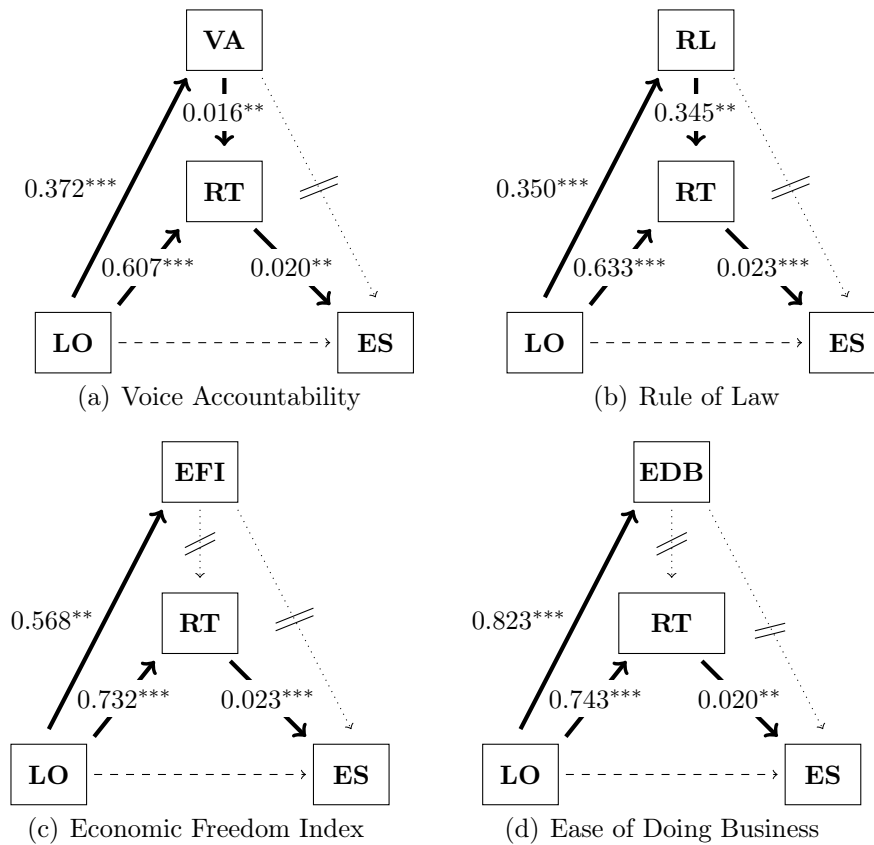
VA

0.016$^{**}$

0.372$^{***}$

RT

0.607$^{***}$

0.020$^{**}$

LO

ES

(a) Voice Accountability

RL

0.345$^{**}$

0.350$^{***}$

RT

0.633$^{***}$

0.023$^{***}$

LO

ES

(b) Rule of Law

EFI

0.568$^{**}$

RT

0.732$^{***}$

0.023$^{***}$

LO

ES

(c) Economic Freedom Index

EDB

0.823$^{***}$

RT

0.743$^{***}$

0.020$^{**}$

LO

ES

(d) Ease of Doing Business